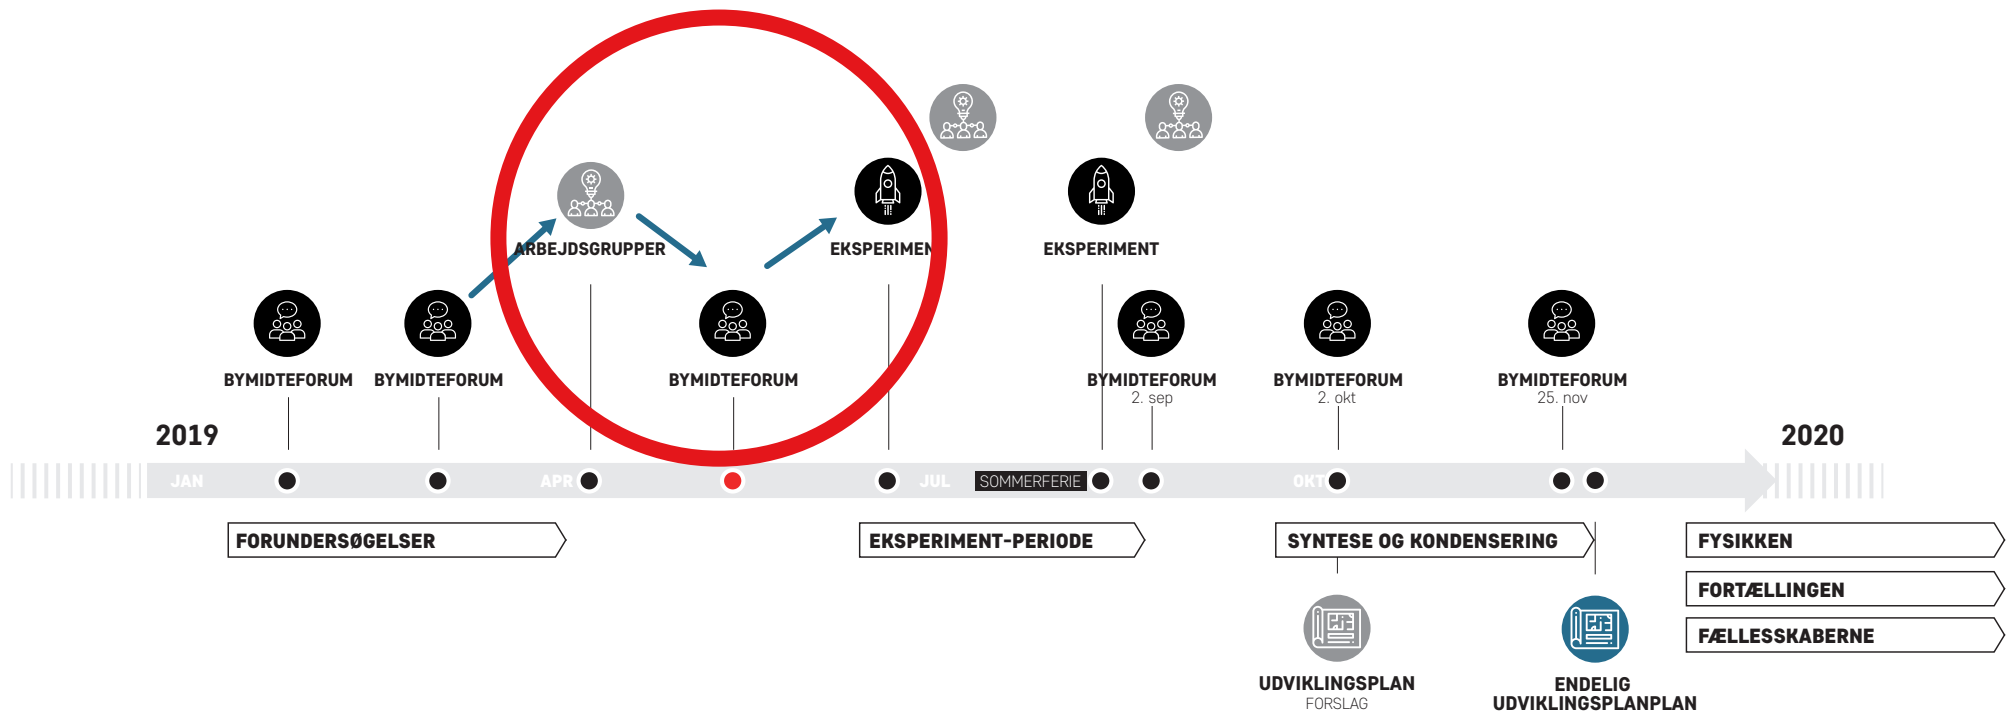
ARBEJDSGRUPPER

EKSPERIMENT

EKSPERIMENT

BYMIDTEFORUM

BYMIDTEFORUM

BYMIDTEFORUM

BYMIDTEFORUM
2. sep

BYMIDTEFORUM
2. okt

BYMIDTEFORUM
25. nov

2019

2020

JAN

APR

JUL

SOMMERFERIE

OKT

FORUNDERSØGELSER

EKSPERIMENT-PERIODE

SYNTESE OG KONDENSERING

FYSIKKEN

FORTÆLLINGEN

FÆLLESSKABERNE

UDVIKLINGSPLAN
FORSLAG

ENDELIG
UDVIKLINGSPLANPLAN